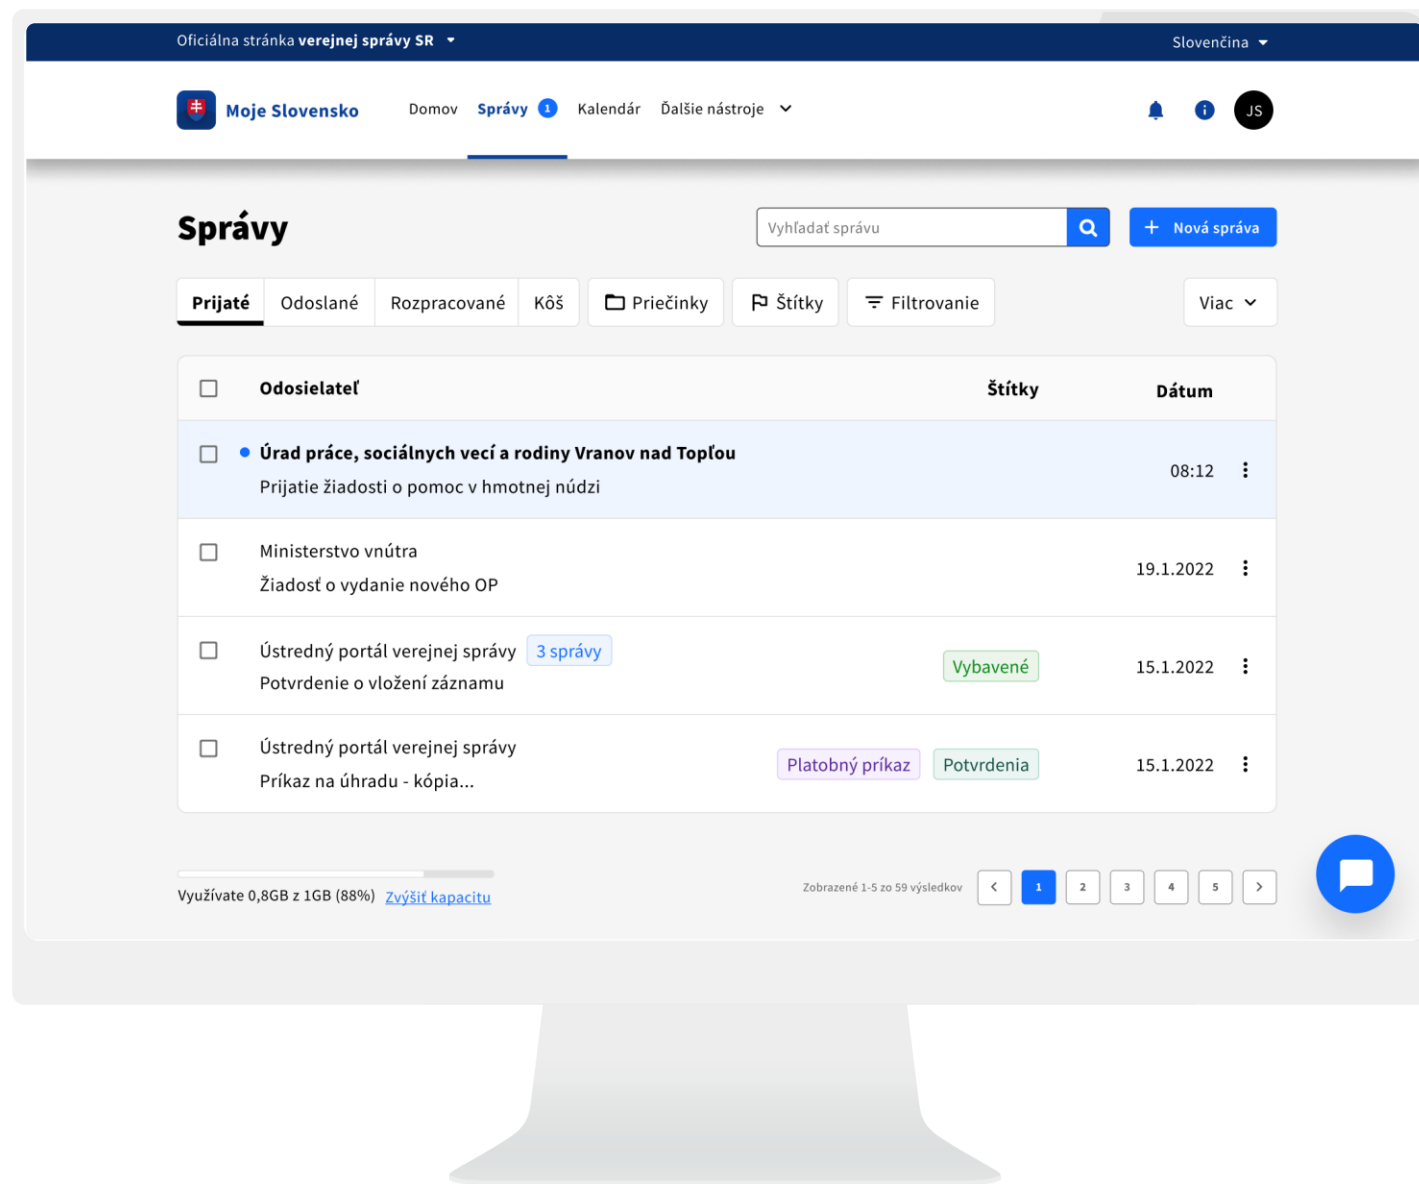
Oficiálna stránka verejnej správy SR

Slovenčina

Moje Slovensko

Domov Správy 1 Kalendár Ďalšie nástroje

JS

Správy

Vyhľadať správu

+ Nová správa

Prijaté Odoslané Rozpracované Kôš Priečinky Štítky Filtrovanie Viac

| | Odosielateľ | Štítky | Dátum |
|---|---|---|---|
| | Úrad práce, sociálnych vecí a rodiny Vranov nad Topľou<br>Prijatie žiadosti o pomoc v hmotnej núdzi | | 08:12 |
| | Ministerstvo vnútra<br>Žiadosť o vydanie nového OP | | 19.1.2022 |
| | Ústredný portál verejnej správy 3 správy<br>Potvrdenie o vložení záznamu | Vybavené | 15.1.2022 |
| | Ústredný portál verejnej správy<br>Príkaz na úhradu - kópia... | Platobný príkaz Potvrdenia | 15.1.2022 |

Využívate 0,8GB z 1GB (88%) Zvýšiť kapacitu

Zobrazené 1-5 zo 59 výsledkov

1 2 3 4 5